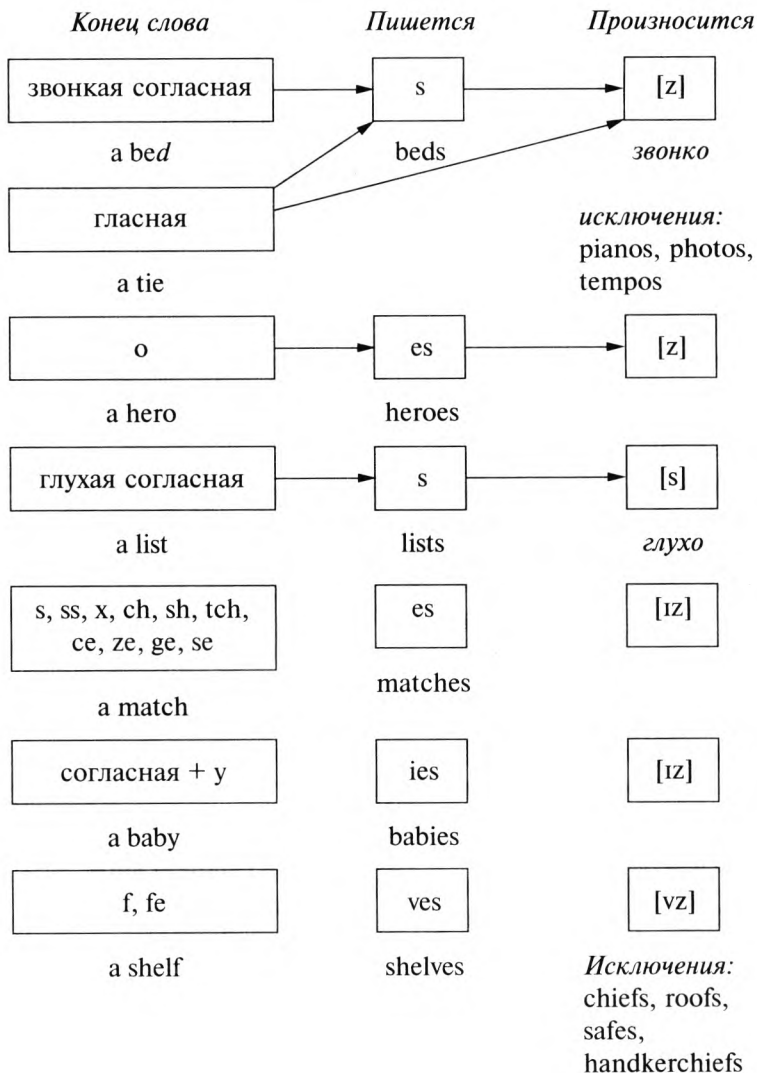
Конец слова | Пишется | Произносится

| Конец слова | Пишется | Произносится |
|---|---|---|
| звонкая согласная | s | [z] |
| a bed | beds | звонко |
| гласная | | исключения: pianos, photos, tempos |
| a tie | | |
| o | es | [z] |
| a hero | heroes | |
| глухая согласная | s | [s] |
| a list | lists | глухо |
| s, ss, x, ch, sh, tch, ce, ze, ge, se | es | [ɪz] |
| a match | matches | |
| согласная + y | ies | [ɪz] |
| a baby | babies | |
| f, fe | ves | [vz] |
| a shelf | shelves | Исключения: chiefs, roofs, safes, handkerchiefs |